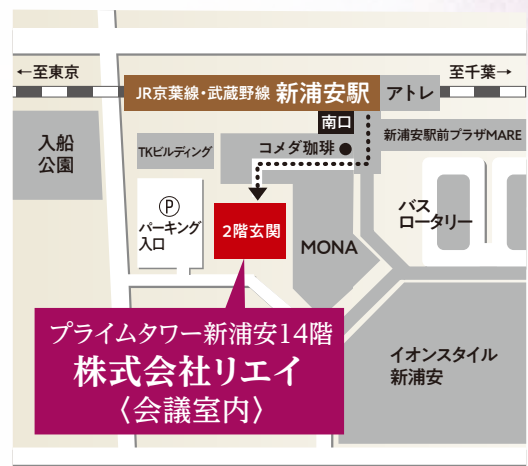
←至東京

至千葉→

JR京葉線・武蔵野線 新浦安駅

アトレ

南口

入船公園

TKビルディング

コメダ珈琲

新浦安駅前プラザMARE

Ⓟ パーキング入口

2階玄関

MONA

バスロータリー

プライムタワー新浦安14階
株式会社リエイ
〈会議室内〉

イオンスタイル新浦安